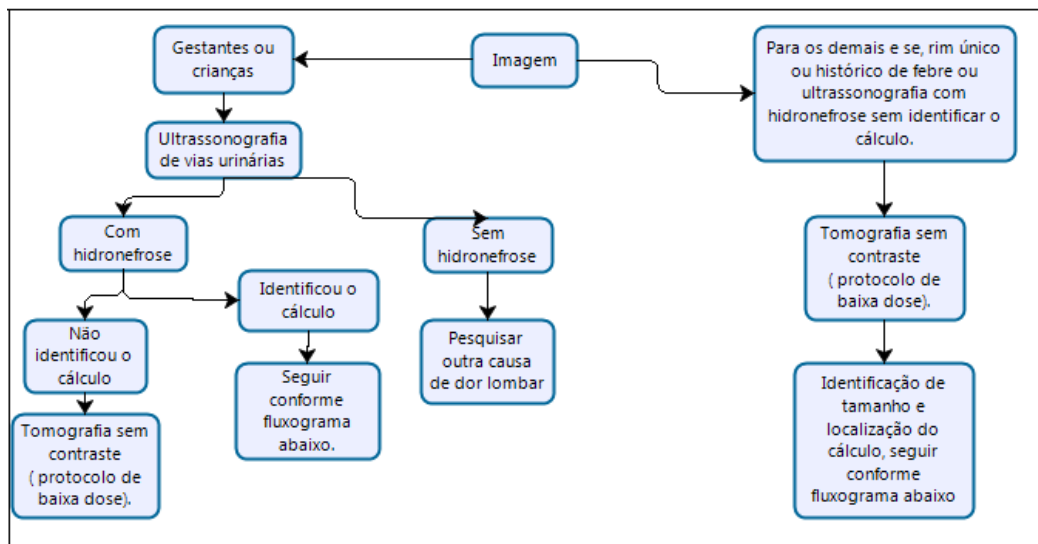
Imagem

Gestantes ou crianças

Ultrassonografia de vias urinárias

Com hidronefrose

Sem hidronefrose

Não identificou o cálculo

Tomografia sem contraste ( protocolo de baixa dose).

Identificou o cálculo

Seguir conforme fluxograma abaixo.

Pesquisar outra causa de dor lombar

Para os demais e se, rim único ou histórico de febre ou ultrassonografia com hidronefrose sem identificar o cálculo.

Tomografia sem contraste ( protocolo de baixa dose).

Identificação de tamanho e localização do cálculo, seguir conforme fluxograma abaixo